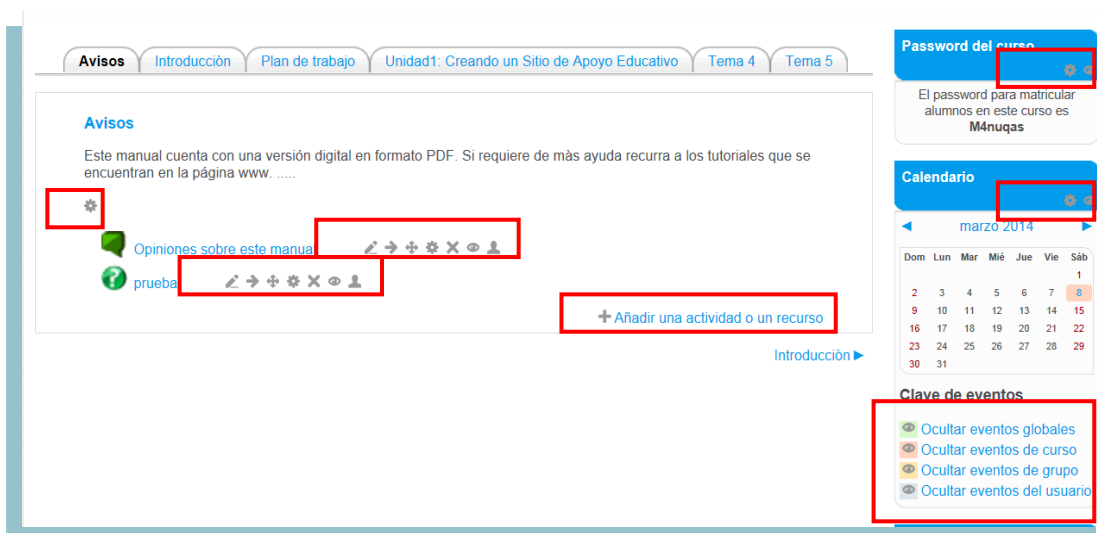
Avisos | Introducciòn | Plan de trabajo | Unidad1: Creando un Sitio de Apoyo Educativo | Tema 4 | Tema 5

Avisos

Este manual cuenta con una versión digital en formato PDF. Si requiere de màs ayuda recurra a los tutoriales que se encuentran en la página www. .....

Opiniones sobre este manua

prueba

+ Añadir una actividad o un recurso

Introducciòn ►

Password del curso

El password para matricular alumnos en este curso es
M4nuqas

Calendario

◄ marzo 2014 ►

| Dom | Lun | Mar | Mié | Jue | Vie | Sáb |
|---|---|---|---|---|---|---|
| | | | | | | 1 |
| 2 | 3 | 4 | 5 | 6 | 7 | 8 |
| 9 | 10 | 11 | 12 | 13 | 14 | 15 |
| 16 | 17 | 18 | 19 | 20 | 21 | 22 |
| 23 | 24 | 25 | 26 | 27 | 28 | 29 |
| 30 | 31 | | | | | |

Clave de eventos

Ocultar eventos globales
Ocultar eventos de curso
Ocultar eventos de grupo
Ocultar eventos del usuario